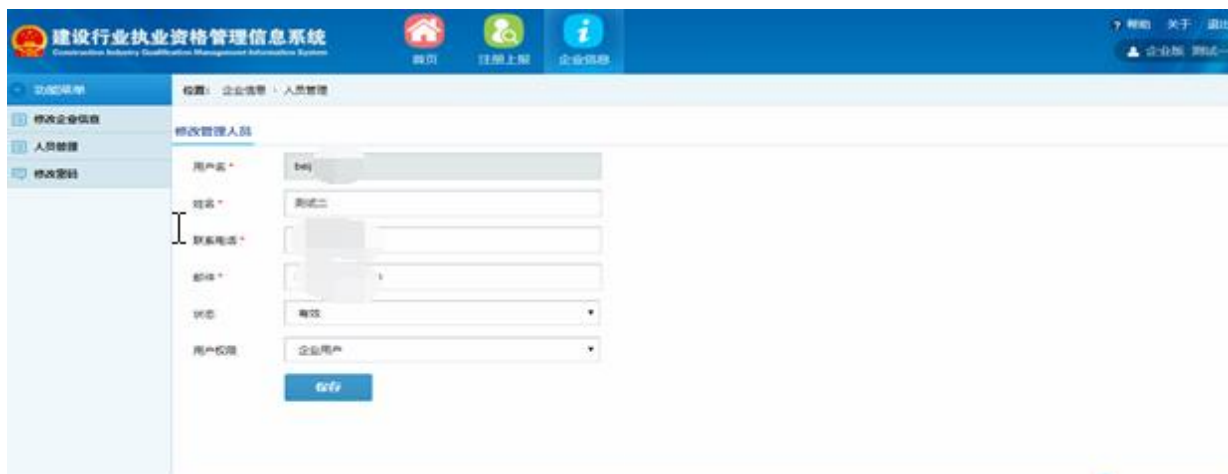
建设行业执业资格管理信息系统
Construction Industry Qualification Management Information System

首页 注册上报 企业信息

? 帮助 关于 退出
企业版 测试一

功能菜单
修改企业信息
人员管理
修改密码

位置： 企业信息 > 人员管理

修改管理人员

用户名 * bej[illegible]
姓名 * 测试二
联系电话 * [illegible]
邮件 * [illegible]
状态 有效
用户权限 企业用户

保存